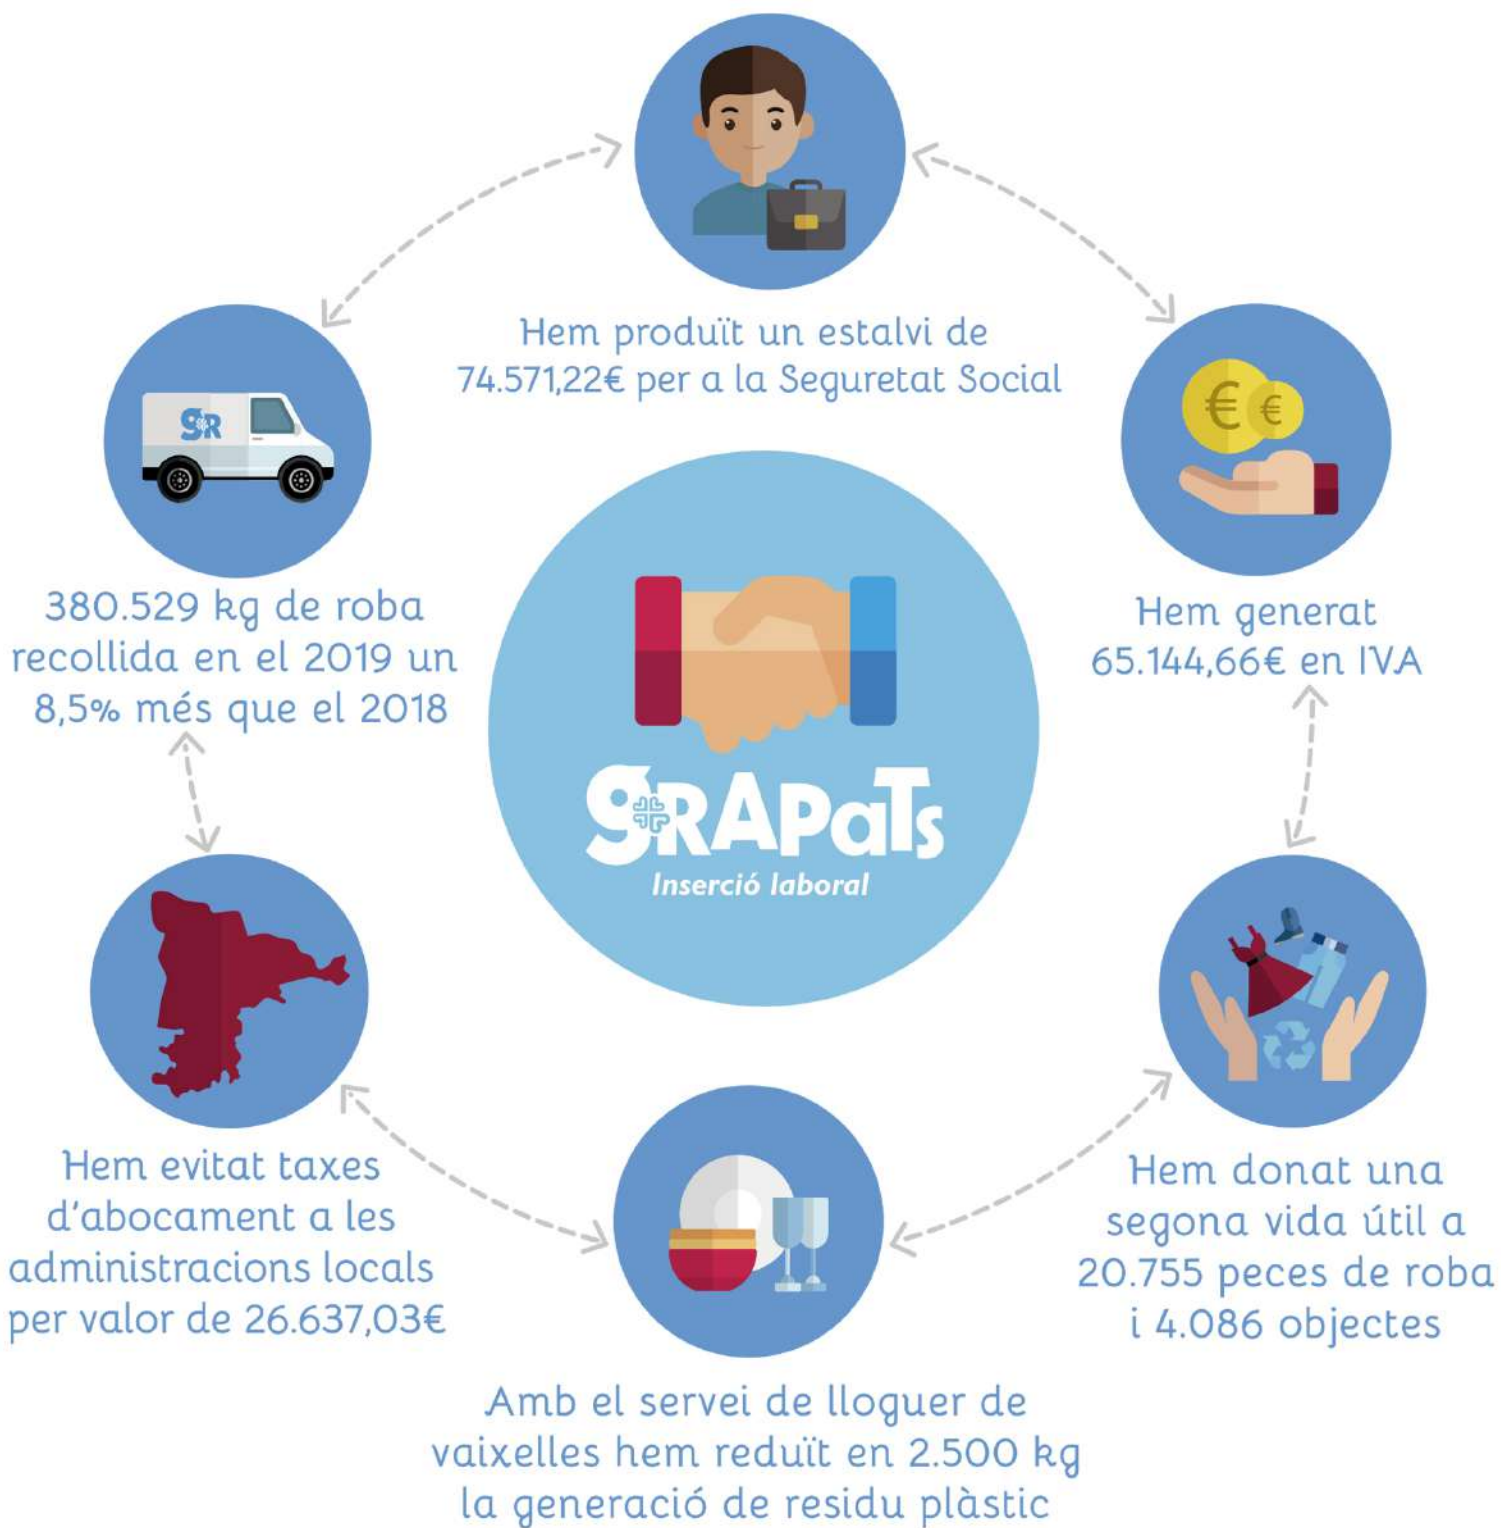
Hem produït un estalvi de 74.571,22€ per a la Seguretat Social

GR

380.529 kg de roba recollida en el 2019 un 8,5% més que el 2018

€ €

Hem generat 65.144,66€ en IVA

GRAPaTs
Inserció laboral

Hem evitat taxes d'abocament a les administracions locals per valor de 26.637,03€

Hem donat una segona vida útil a 20.755 peces de roba i 4.086 objectes

Amb el servei de lloguer de vaixelles hem reduït en 2.500 kg la generació de residu plàstic